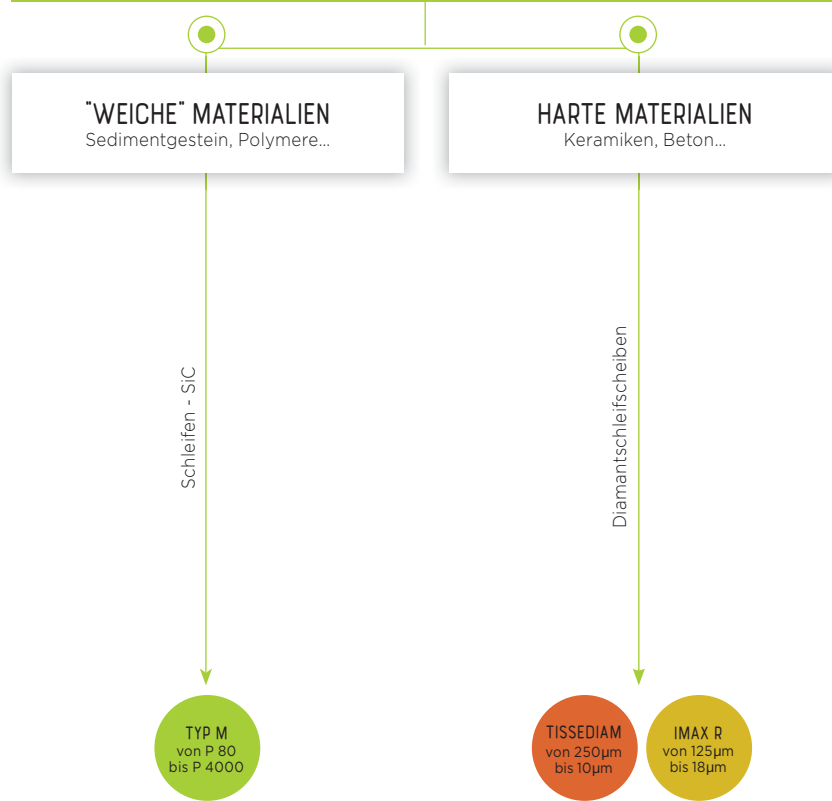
"WEICHE" MATERIALIEN
Sedimentgestein, Polymere...

HARTE MATERIALIEN
Keramiken, Beton...

Schleifen - SiC

Diamantschleifscheiben

TYP M
von P 80
bis P 4000

TISSEDIAM
von 250µm
bis 10µm

IMAX R
von 125µm
bis 18µm